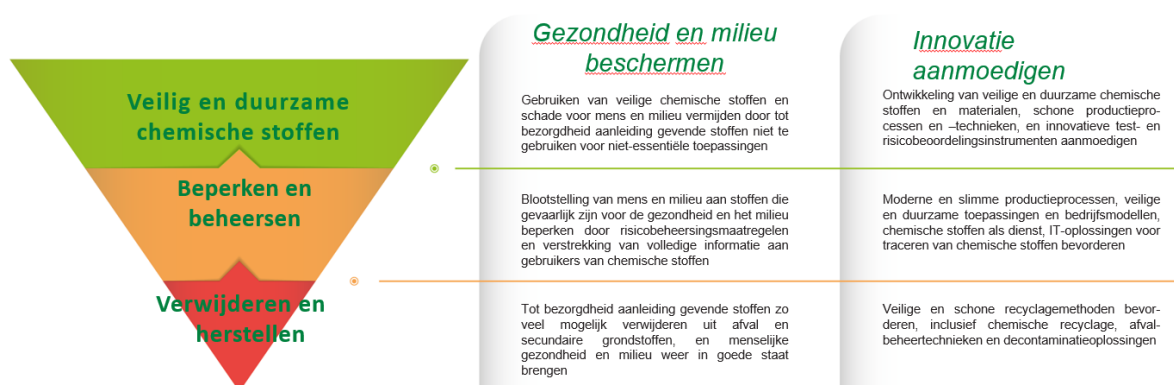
Veilig en duurzame chemische stoffen

Beperken en beheersen

Verwijderen en herstellen

Gezondheid en milieu beschermen

Gebruiken van veilige chemische stoffen en schade voor mens en milieu vermijden door tot bezorgdheid aanleiding gevende stoffen niet te gebruiken voor niet-essentiële toepassingen

Blootstelling van mens en milieu aan stoffen die gevaarlijk zijn voor de gezondheid en het milieu beperken door risicobeheersingsmaatregelen en verstrekking van volledige informatie aan gebruikers van chemische stoffen

Tot bezorgdheid aanleiding gevende stoffen zo veel mogelijk verwijderen uit afval en secundaire grondstoffen, en menselijke gezondheid en milieu weer in goede staat brengen

Innovatie aanmoedigen

Ontwikkeling van veilige en duurzame chemische stoffen en materialen, schone productieprocessen en –technieken, en innovatieve test- en risicobeoordelingsinstrumenten aanmoedigen

Moderne en slimme productieprocessen, veilige en duurzame toepassingen en bedrijfsmodellen, chemische stoffen als dienst, IT-oplossingen voor traceren van chemische stoffen bevorderen

Veilige en schone recyclagemethoden bevorderen, inclusief chemische recyclage, afvalbeheertechnieken en decontaminatieoplossingen